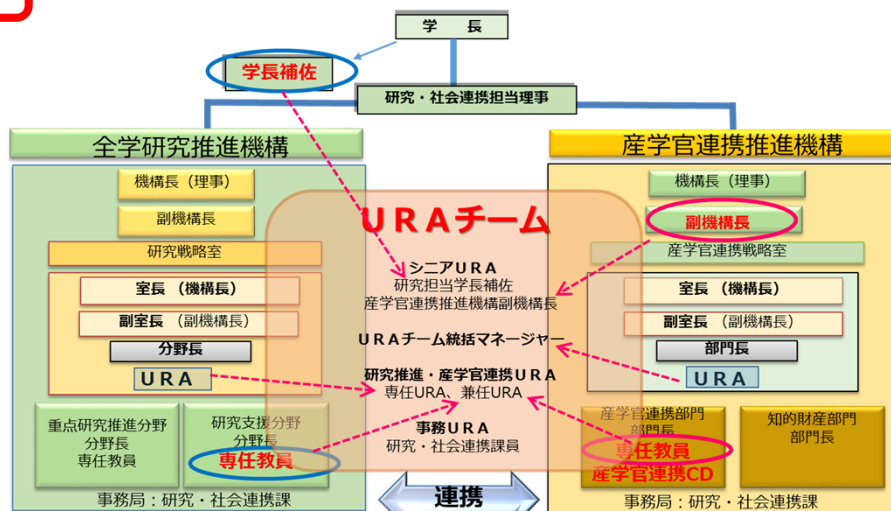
学　長

学長補佐

研究・社会連携担当理事

全学研究推進機構

機構長（理事）

副機構長

研究戦略室

室長 （機構長）

副室長 （副機構長）

分野長

URA

重点研究推進分野 分野長 専任教員

研究支援分野 分野長

専任教員

事務局：研究・社会連携課

URAチーム

シニアURA
研究担当学長補佐
産学官連携推進機構副機構長

URAチーム統括マネージャー

研究推進・産学官連携URA
専任URA、兼任URA

事務URA
研究・社会連携課員

連携

産学官連携推進機構

機構長（理事）

副機構長

産学官連携戦略室

室長 （機構長）

副室長 （副機構長）

部門長

URA

産学官連携部門 部門長

専任教員
産学官連携CD

知的財産部門 部門長

事務局：研究・社会連携課